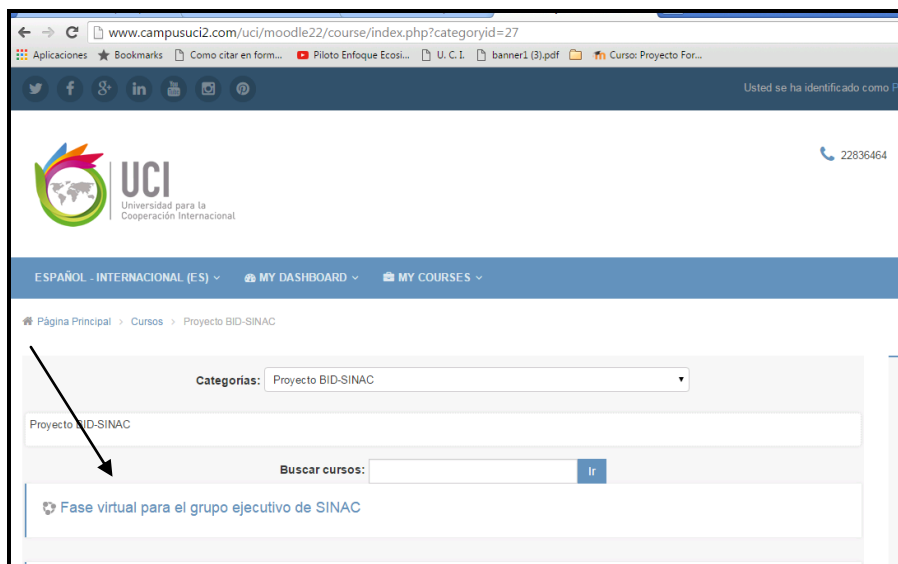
www.campusuci2.com/uci/moodle22/course/index.php?categoryid=27

Aplicaciones Bookmarks Como citar en form... Piloto Enfoque Ecosi... U. C. I. banner1 (3).pdf Curso: Proyecto For...

Usted se ha identificado como F

UCI
Universidad para la Cooperación Internacional

22836464

ESPAÑOL - INTERNACIONAL (ES) MY DASHBOARD MY COURSES

Página Principal > Cursos > Proyecto BID-SINAC

Categorías: Proyecto BID-SINAC

Proyecto BID-SINAC

Buscar cursos: Ir

Fase virtual para el grupo ejecutivo de SINAC